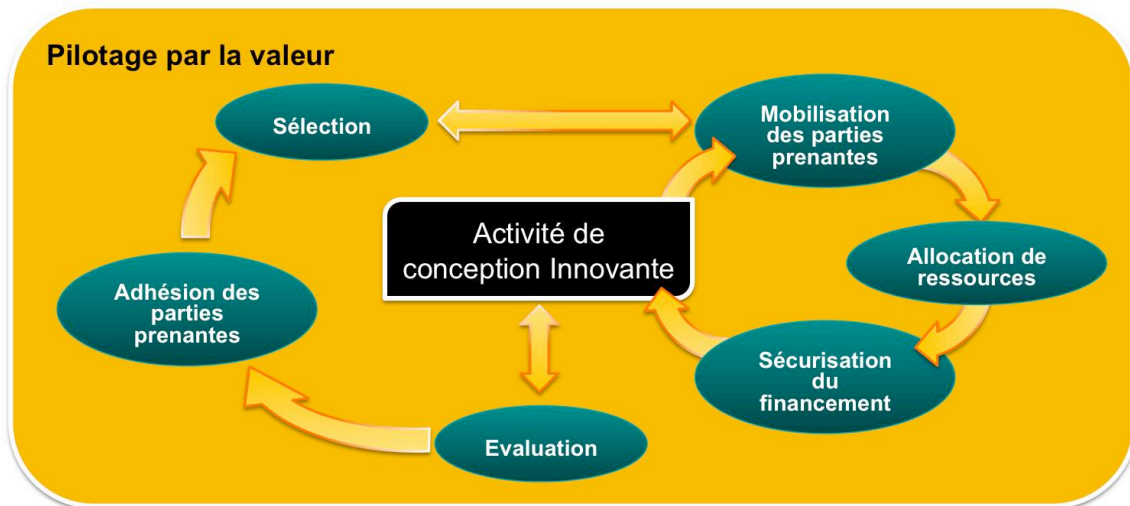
Pilotage par la valeur

Sélection

Mobilisation des parties prenantes

Activité de conception Innovante

Allocation de ressources

Adhésion des parties prenantes

Sécurisation du financement

Evaluation